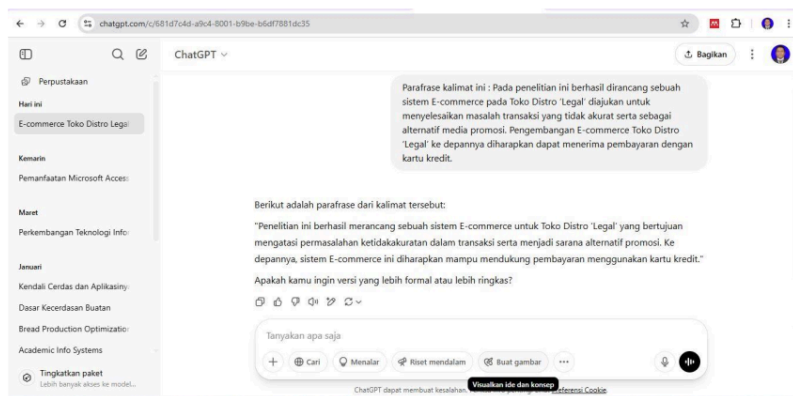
chatgpt.com/c/681d7c4d-a9c4-8001-b9be-b6df7881dc35

Perpustakaan

Hari ini

E-commerce Toko Distro Legal

Kemarin

Pemanfaatan Microsoft Access

Maret

Perkembangan Teknologi Infor

Januari

Kendali Cerdas dan Aplikasinya

Dasar Kecerdasan Buatan

Bread Production Optimizatio

Academic Info Systems

Tingkatkan paket
Lebih banyak akses ke model...

ChatGPT

Bagikan

Parafrase kalimat ini : Pada penelitian ini berhasil dirancang sebuah sistem E-commerce pada Toko Distro 'Legal' diajukan untuk menyelesaikan masalah transaksi yang tidak akurat serta sebagai alternatif media promosi. Pengembangan E-commerce Toko Distro 'Legal' ke depannya diharapkan dapat menerima pembayaran dengan kartu kredit.

Berikut adalah parafrase dari kalimat tersebut:

"Penelitian ini berhasil merancang sebuah sistem E-commerce untuk Toko Distro 'Legal' yang bertujuan mengatasi permasalahan ketidakakuratan dalam transaksi serta menjadi sarana alternatif promosi. Ke depannya, sistem E-commerce ini diharapkan mampu mendukung pembayaran menggunakan kartu kredit."

Apakah kamu ingin versi yang lebih formal atau lebih ringkas?

Tanyakan apa saja

Cari

Menalar

Riset mendalam

Buat gambar

Visualkan ide dan konsep

ChatGPT dapat membuat kesalahan. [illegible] Preferensi Cookie.